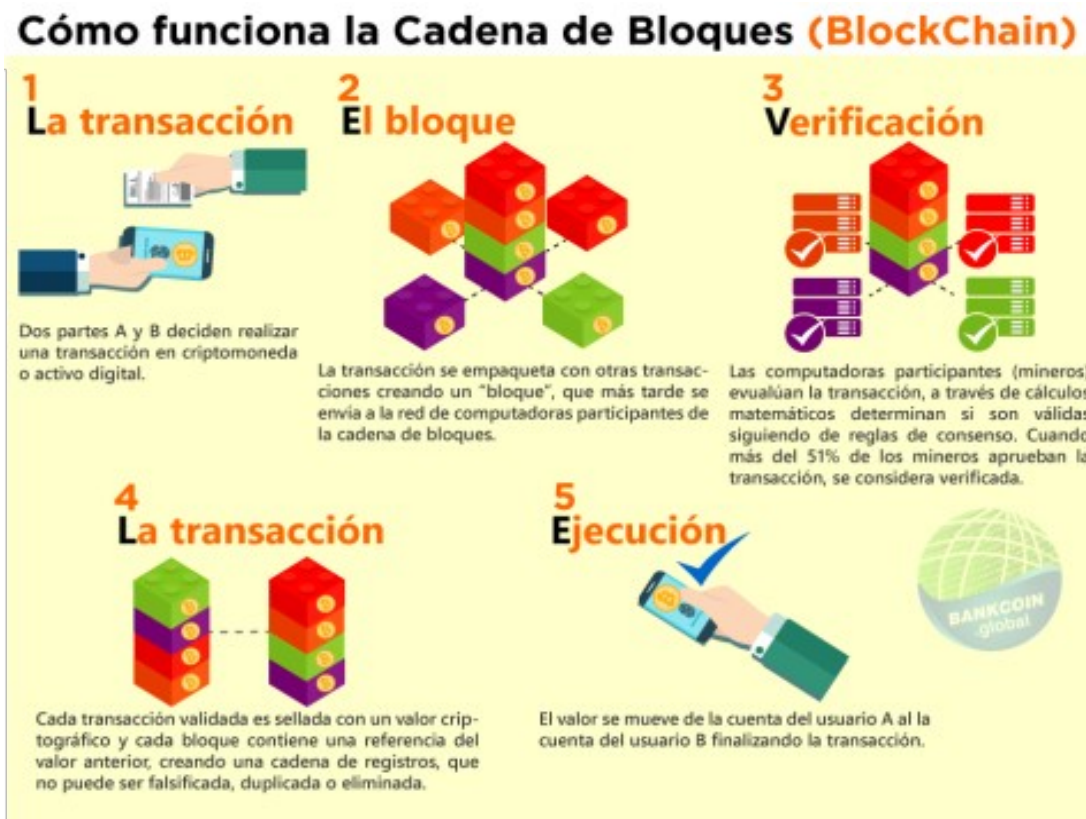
Cómo funciona la Cadena de Bloques (BlockChain)

1
La transacción

Dos partes A y B deciden realizar una transacción en criptomoneda o activo digital.

2
El bloque

La transacción se empaqueta con otras transacciones creando un "bloque", que más tarde se envía a la red de computadoras participantes de la cadena de bloques.

3
Verificación

Las computadoras participantes (mineros) evualúan la transacción, a través de cálculos matemáticos determinan si son válidas siguiendo de reglas de consenso. Cuando más del 51% de los mineros aprueban la transacción, se considera verificada.

4
La transacción

Cada transacción validada es sellada con un valor criptográfico y cada bloque contiene una referencia del valor anterior, creando una cadena de registros, que no puede ser falsificada, duplicada o eliminada.

5
Ejecución

El valor se mueve de la cuenta del usuario A al la cuenta del usuario B finalizando la transacción.

BANKCOIN
.global